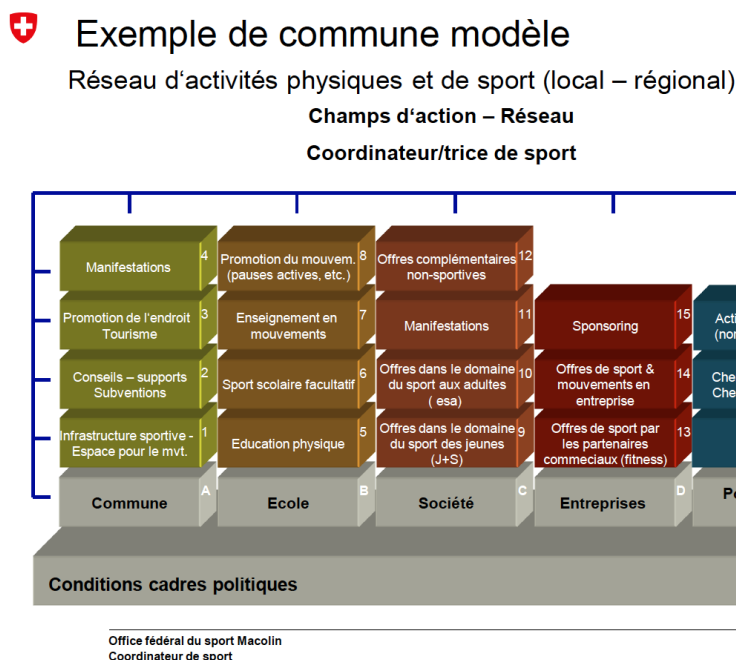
Exemple de commune modèle

Réseau d‘activités physiques et de sport (local – régional)

Champs d‘action – Réseau

Coordinateur/trice de sport

Manifestations 4

Promotion de l'endroit Tourisme 3

Conseils – supports Subventions 2

Infrastructure sportive - Espace pour le mvt. 1

Commune A

Promotion du mouvem. (pauses actives, etc.) 8

Enseignement en mouvements 7

Sport scolaire facultatif 6

Education physique 5

Ecole B

Offres complémentaires non-sportives 12

Manifestations 11

Offres dans le domaine du sport aux adultes ( esa) 10

Offres dans le domaine du sport des jeunes (J+S) 9

Société C

Sponsoring 15

Offres de sport & mouvements en entreprise 14

Offres de sport par les partenaires commeciaux (fitness) 13

Entreprises D

Acti (nor

Che Che

Pe

Conditions cadres politiques

Office fédéral du sport Macolin
Coordinateur de sport